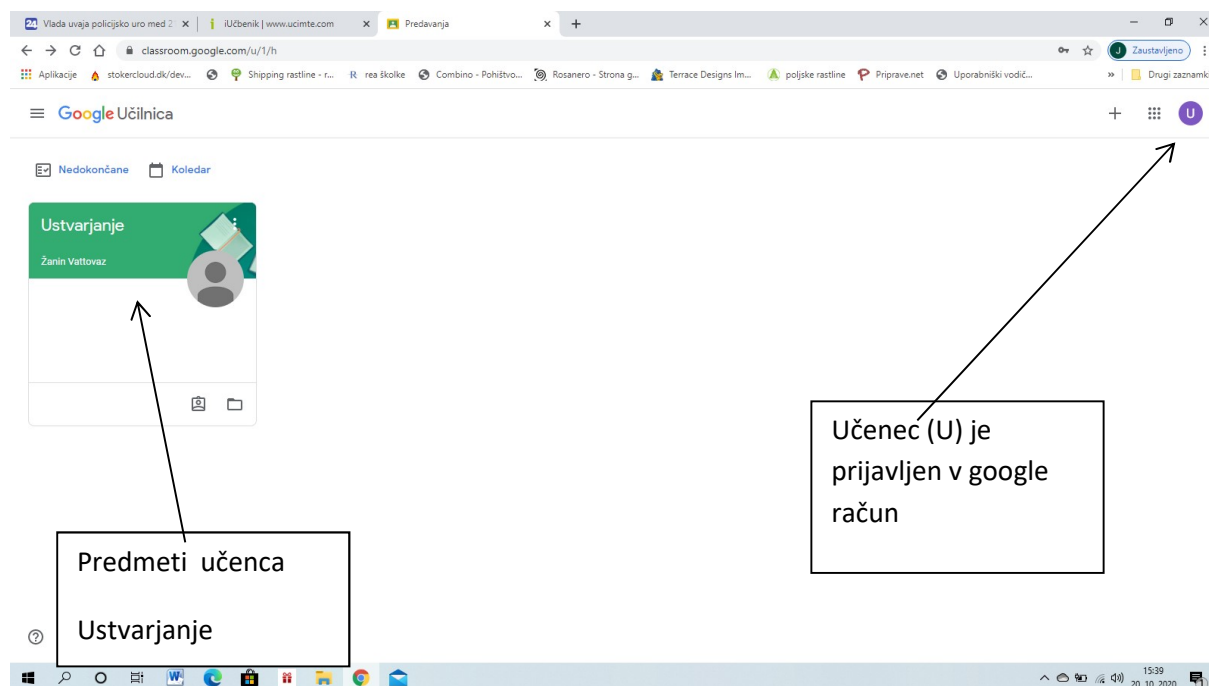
24 Vlada uvaja policijsko uro med 2 ×
iUčbenik | www.ucimte.com ×
Predavanja ×
+

classroom.google.com/u/1/h
J Zaustavljeno

Aplikacije
stokercloud.dk/dev...
Shipping rastline - r...
rea školke
Combino - Pohištvo...
Rosanero - Strona g...
Terrace Designs Im...
poljske rastline
Priprave.net
Uporabniški vodič...
»
Drugi zaznamki

Google Učilnica
U

Nedokončane
Koledar

Ustvarjanje
Žanin Vattovaz

Učenec (U) je prijavljen v google račun

Predmeti učenca

Ustvarjanje

15:39
20. 10. 2020